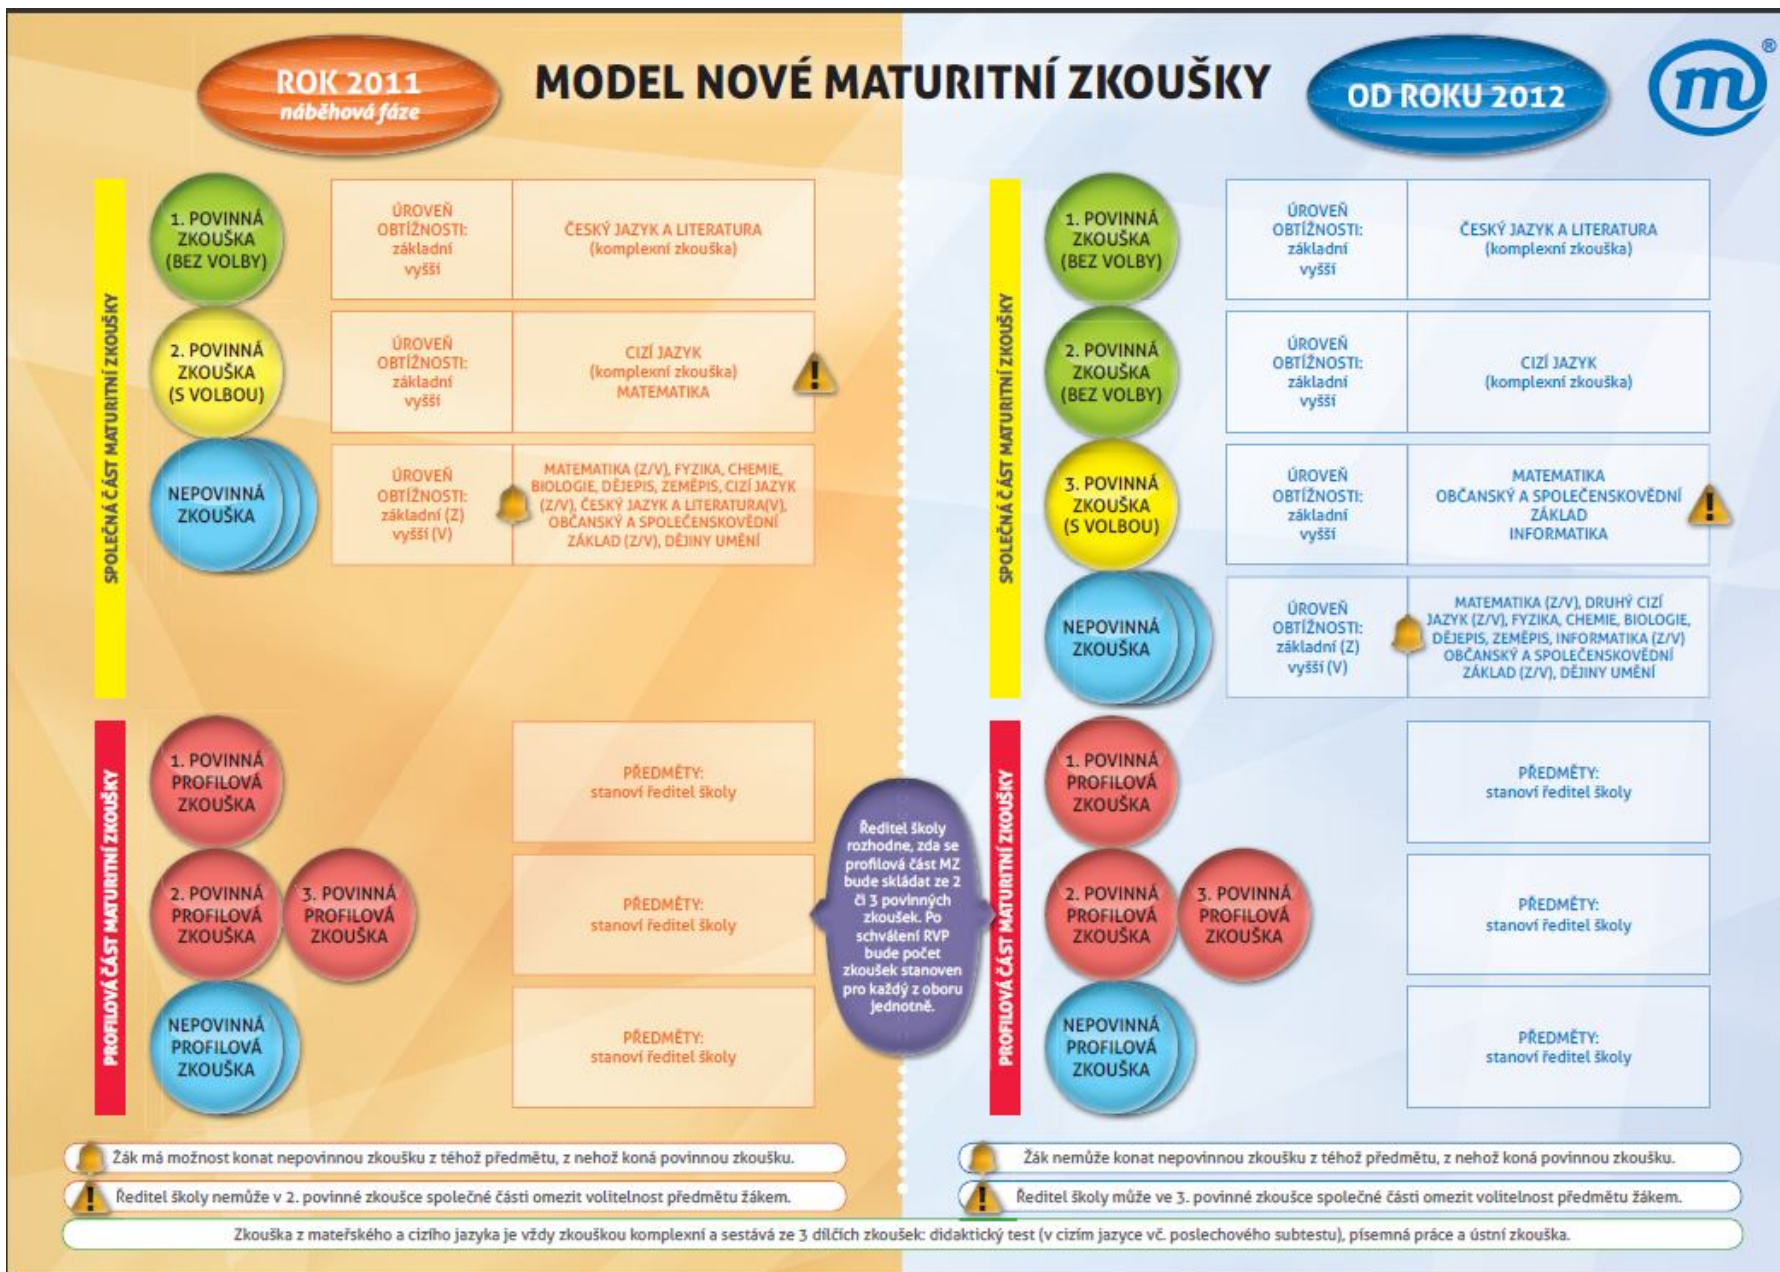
ROK 2011
náběhová fáze

MODEL NOVÉ MATURITNÍ ZKOUŠKY

OD ROKU 2012

m ®

SPOLEČNÁ ČÁST MATURITNÍ ZKOUŠKY

1. POVINNÁ ZKOUŠKA (BEZ VOLBY)

ÚROVEŇ OBTÍŽNOSTI: základní vyšší

ČESKÝ JAZYK A LITERATURA (komplexní zkouška)

2. POVINNÁ ZKOUŠKA (S VOLBOU)

ÚROVEŇ OBTÍŽNOSTI: základní vyšší

CIZÍ JAZYK (komplexní zkouška) MATEMATIKA

NEPOVINNÁ ZKOUŠKA

ÚROVEŇ OBTÍŽNOSTI: základní (Z) vyšší (V)

MATEMATIKA (Z/V), FYZIKA, CHEMIE, BIOLOGIE, DĚJEPIS, ZEMĚPIS, CIZÍ JAZYK (Z/V), ČESKÝ JAZYK A LITERATURA(V), OBČANSKÝ A SPOLEČENSKOVĚDNÍ ZÁKLAD (Z/V), DĚJINY UMĚNÍ

PROFILOVÁ ČÁST MATURITNÍ ZKOUŠKY

1. POVINNÁ PROFILOVÁ ZKOUŠKA

PŘEDMĚTY: stanoví ředitel školy

2. POVINNÁ PROFILOVÁ ZKOUŠKA

3. POVINNÁ PROFILOVÁ ZKOUŠKA

PŘEDMĚTY: stanoví ředitel školy

NEPOVINNÁ PROFILOVÁ ZKOUŠKA

PŘEDMĚTY: stanoví ředitel školy

Ředitel školy rozhodne, zda se profilová část MZ bude skládat ze 2 či 3 povinných zkoušek. Po schválení RVP bude počet zkoušek stanoven pro každý z oboru jednotně.

SPOLEČNÁ ČÁST MATURITNÍ ZKOUŠKY

1. POVINNÁ ZKOUŠKA (BEZ VOLBY)

ÚROVEŇ OBTÍŽNOSTI: základní vyšší

ČESKÝ JAZYK A LITERATURA (komplexní zkouška)

2. POVINNÁ ZKOUŠKA (BEZ VOLBY)

ÚROVEŇ OBTÍŽNOSTI: základní vyšší

CIZÍ JAZYK (komplexní zkouška)

3. POVINNÁ ZKOUŠKA (S VOLBOU)

ÚROVEŇ OBTÍŽNOSTI: základní vyšší

MATEMATIKA OBČANSKÝ A SPOLEČENSKOVĚDNÍ ZÁKLAD INFORMATIKA

NEPOVINNÁ ZKOUŠKA

ÚROVEŇ OBTÍŽNOSTI: základní (Z) vyšší (V)

MATEMATIKA (Z/V), DRUHÝ CIZÍ JAZYK (Z/V), FYZIKA, CHEMIE, BIOLOGIE, DĚJEPIS, ZEMĚPIS, INFORMATIKA (Z/V) OBČANSKÝ A SPOLEČENSKOVĚDNÍ ZÁKLAD (Z/V), DĚJINY UMĚNÍ

PROFILOVÁ ČÁST MATURITNÍ ZKOUŠKY

1. POVINNÁ PROFILOVÁ ZKOUŠKA

PŘEDMĚTY: stanoví ředitel školy

2. POVINNÁ PROFILOVÁ ZKOUŠKA

3. POVINNÁ PROFILOVÁ ZKOUŠKA

PŘEDMĚTY: stanoví ředitel školy

NEPOVINNÁ PROFILOVÁ ZKOUŠKA

PŘEDMĚTY: stanoví ředitel školy

Žák má možnost konat nepovinnou zkoušku z téhož předmětu, z nehož koná povinnou zkoušku.

Ředitel školy nemůže v 2. povinné zkoušce společné části omezit volitelnost předmětu žákem.

Žák nemůže konat nepovinnou zkoušku z téhož předmětu, z nehož koná povinnou zkoušku.

Ředitel školy může ve 3. povinné zkoušce společné části omezit volitelnost předmětu žákem.

Zkouška z mateřského a cizího jazyka je vždy zkouškou komplexní a sestává ze 3 dílčích zkoušek: didaktický test (v cizím jazyce vč. poslechového subtestu), písemná práce a ústní zkouška.